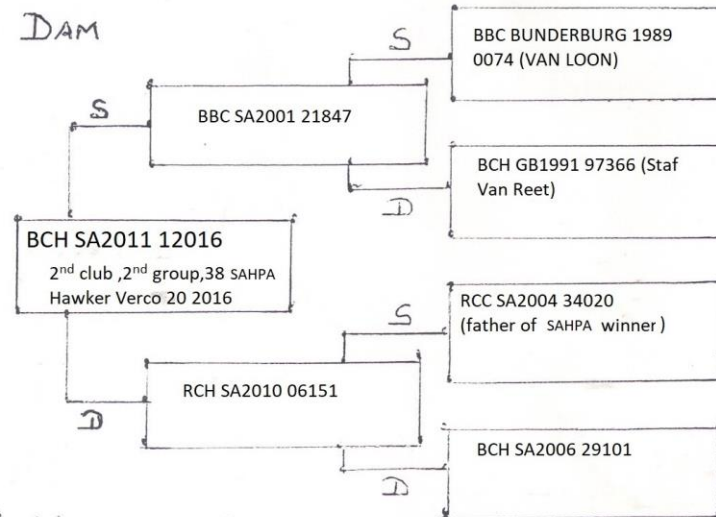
DAM

BCH SA2011 12016
2$^{nd}$ club ,2$^{nd}$ group,38 SAHPA Hawker Verco 20 2016

S

BBC SA2001 21847

S

BBC BUNDERBURG 1989 0074 (VAN LOON)

D

BCH GB1991 97366 (Staf Van Reet)

D

RCH SA2010 06151

S

RCC SA2004 34020 (father of SAHPA winner )

D

BCH SA2006 29101